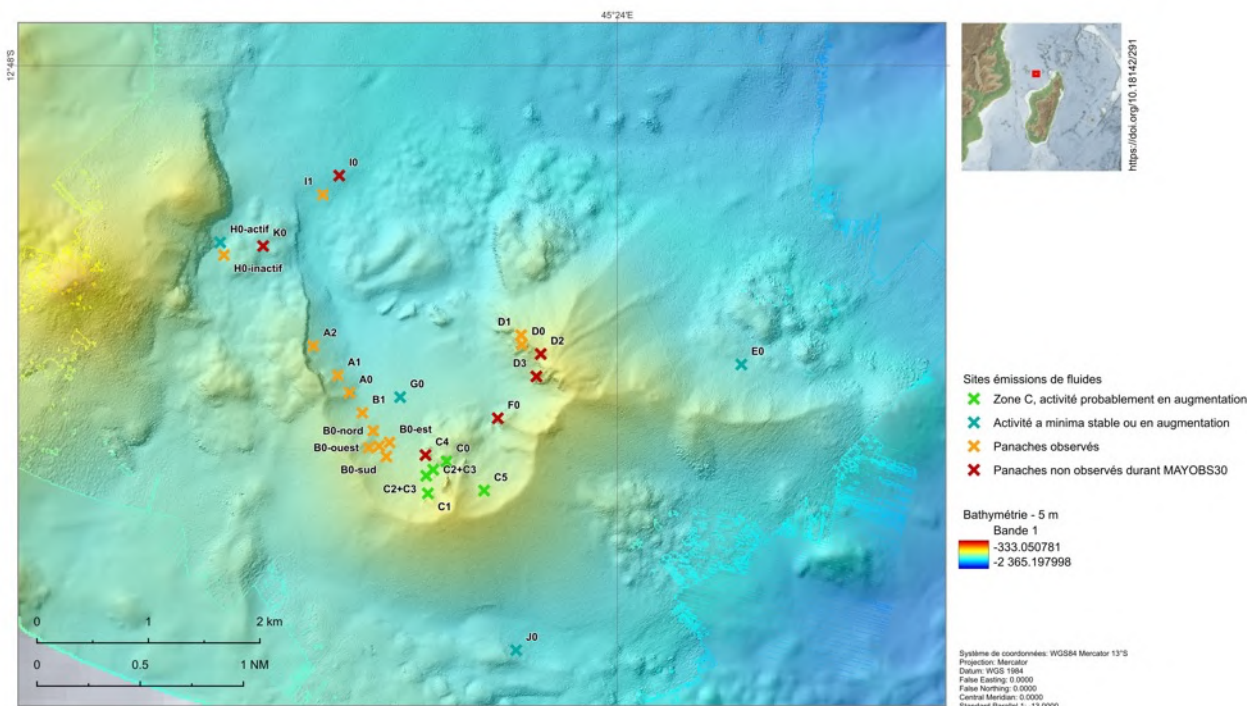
45°24'E

12°48'S

https://doi.org/10.18142/291

I0
I1
H0-actif
K0
H0-inactif
A2
A1
A0
B1
G0
B0-nord
B0-est
B0-ouest
B0-sud
C4
C0
C2+C3
C2+C3
C1
C5
F0
D1
D0
D2
D3
E0
J0

Sites émissions de fluides
Zone C, activité probablement en augmentation
Activité a minima stable ou en augmentation
Panaches observés
Panaches non observés durant MAYOBS30

Bathymétrie - 5 m
Bande 1
-333.050781
-2 365.197998

0 1 2 km
0 0.5 1 NM

Système de coordonnées: WGS84 Mercator 13°S
Projection: Mercator
Datum: WGS 1984
False Easting: 0.0000
False Northing: 0.0000
Central Meridian: 0.0000
Standard Parallel 1: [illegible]